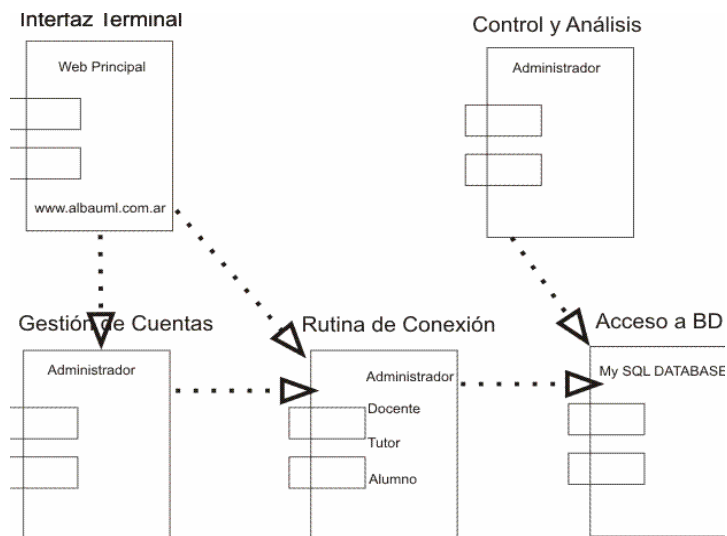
Interfaz Terminal

Web Principal

www.albauml.com.ar

Control y Análisis

Administrador

Gestión de Cuentas

Administrador

Rutina de Conexión

Administrador

Docente

Tutor

Alumno

Acceso a BD

My SQL DATABASE